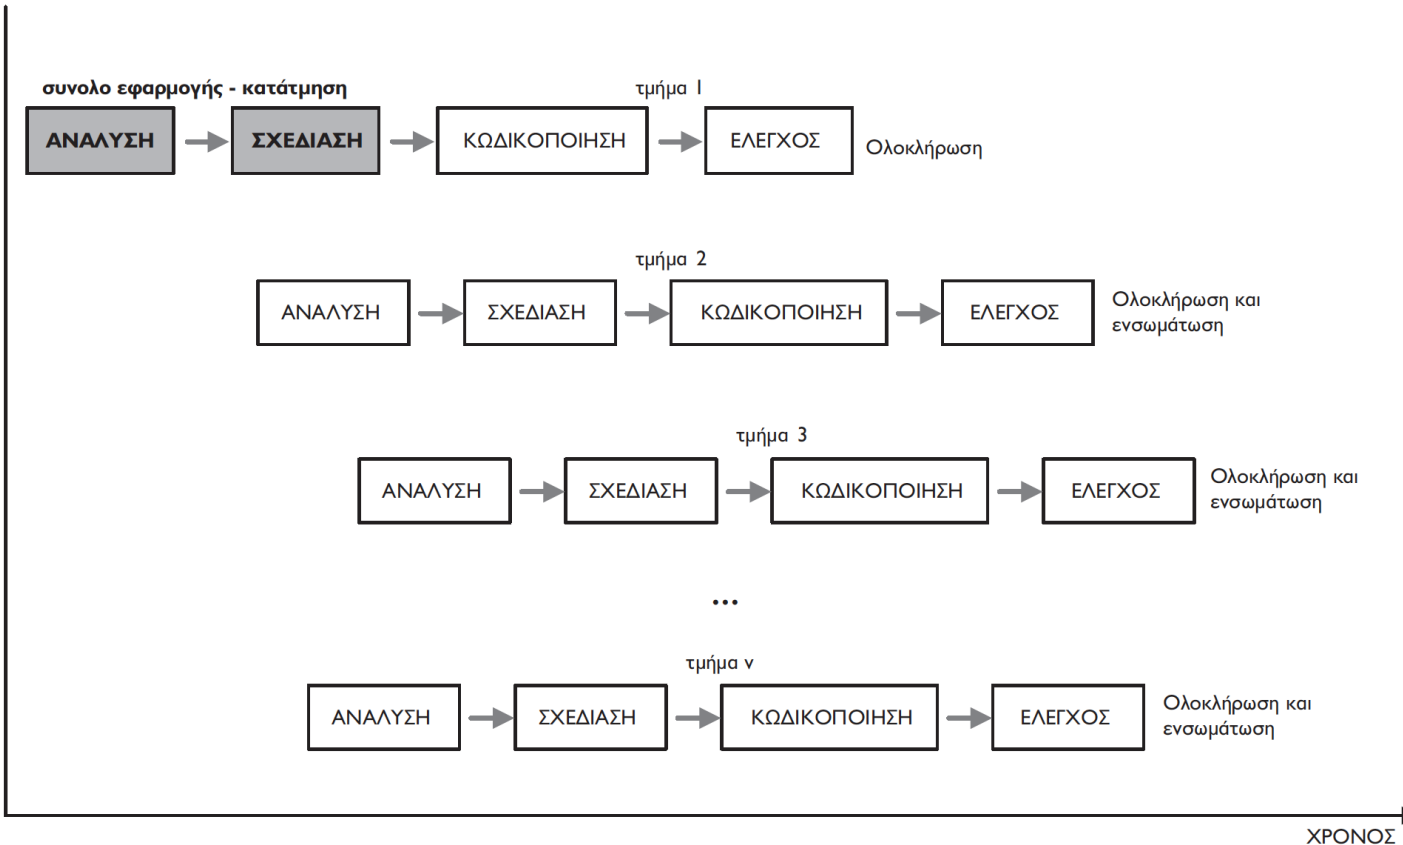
συνολο εφαρμογής - κατάτμηση

τμήμα 1

ΑΝΑΛΥΣΗ → ΣΧΕΔΙΑΣΗ → ΚΩΔΙΚΟΠΟΙΗΣΗ → ΕΛΕΓΧΟΣ Ολοκλήρωση

τμήμα 2

ΑΝΑΛΥΣΗ → ΣΧΕΔΙΑΣΗ → ΚΩΔΙΚΟΠΟΙΗΣΗ → ΕΛΕΓΧΟΣ Ολοκλήρωση και ενσωμάτωση

τμήμα 3

ΑΝΑΛΥΣΗ → ΣΧΕΔΙΑΣΗ → ΚΩΔΙΚΟΠΟΙΗΣΗ → ΕΛΕΓΧΟΣ Ολοκλήρωση και ενσωμάτωση

...

τμήμα ν

ΑΝΑΛΥΣΗ → ΣΧΕΔΙΑΣΗ → ΚΩΔΙΚΟΠΟΙΗΣΗ → ΕΛΕΓΧΟΣ Ολοκλήρωση και ενσωμάτωση

ΧΡΟΝΟΣ